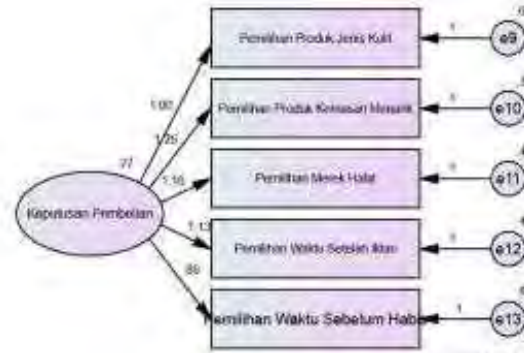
Pemilihan Produk Jenis Kulit
Pemilihan Produk Kemasan Menarik
Pemilihan Merek Halal
Pemilihan Waktu Setelah Iklan
Pemilihan Waktu Sebelum Habis

1
1
1
1
1

e9
e10
e11
e12
e13

1.00
1.26
1.16
1.13
.89
.37

Keputusan Pembelian